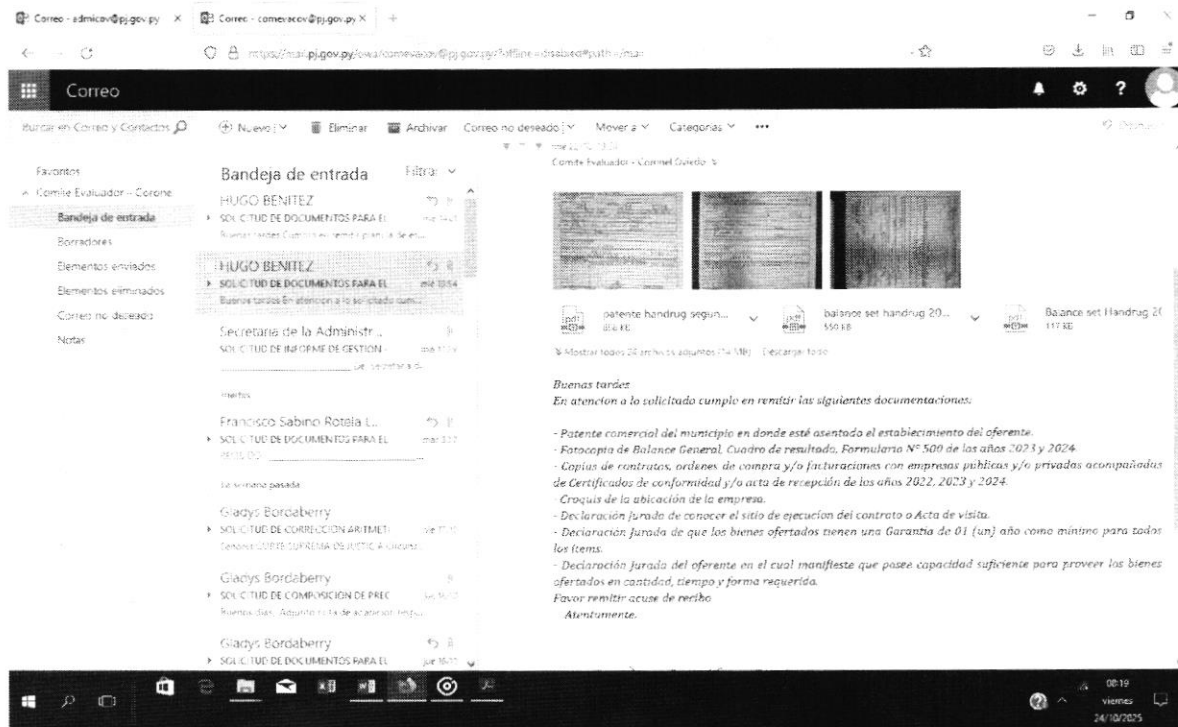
Correo - admicov@pj.gov.py × Correo - comevacov@pj.gov.py × +

https://mail.pj.gov.py/owa/comevacov@pj.gov.py/?offline=disabled#path=/mail

Correo

Buscar en Correo y Contactos

Nuevo | Eliminar Archivar Correo no deseado | Mover a Categorías •••

Favoritos
Comité Evaluador - Corone
Bandeja de entrada
Borradores
Elementos enviados
Elementos eliminados
Correo no deseado
Notas

Bandeja de entrada Filtrar

HUGO BENITEZ
SOLICITUD DE DOCUMENTOS PARA EL
Buenas tardes Cumplo en remitir planilla de en...

HUGO BENITEZ
SOLICITUD DE DOCUMENTOS PARA EL mié 10:54
Buenas tardes En atencion a lo solicitado cum...

Secretaria de la Administr...
SOLICITUD DE INFORME DE GESTION

Martes

Francisco Sabino Rotela L...
SOLICITUD DE DOCUMENTOS PARA EL mar 12:2

La semana pasada

Gladys Bordaberry
SOLICITUD DE CORRECCION ARITMETI
Señores CORTE SUPREMA DE JUSTICIA Circuns...

Gladys Bordaberry
SOLICITUD DE COMPOSICION DE PREC
Buenos días. Adjunto nota de aclaracion respu...

Gladys Bordaberry
SOLICITUD DE DOCUMENTOS PARA EL jue 16:11

Comite Evaluador - Coronel Oviedo

patente handrug segun... 856 KB
balance set handrug 20... 550 KB
Balance set Handrug 2( 117 KB

Mostrar todos 26 archivos adjuntos (14 MB) Descargar todo

Buenas tardes
En atencion a lo solicitado cumplo en remitir las siguientes documentaciones:

- Patente comercial del municipio en donde esté asentado el establecimiento del oferente.
- Fotocopia de Balance General, Cuadro de resultado, Formulario N° 500 de los años 2023 y 2024.
- Copias de contratos, ordenes de compra y/o facturaciones con empresas publicas y/o privadas acompañadas de Certificados de conformidad y/o acta de recepción de los años 2022, 2023 y 2024.
- Croquis de la ubicación de la empresa.
- Declaración jurada de conocer el sitio de ejecución del contrato o Acta de visita.
- Declaración jurada de que los bienes ofertados tienen una Garantía de 01 (un) año como mínimo para todos los ítems.
- Declaración jurada del oferente en el cual manifieste que posee capacidad suficiente para proveer los bienes ofertados en cantidad, tiempo y forma requerida.
Favor remitir acuse de recibo
Atentamente.

08:19
viernes
24/10/2025